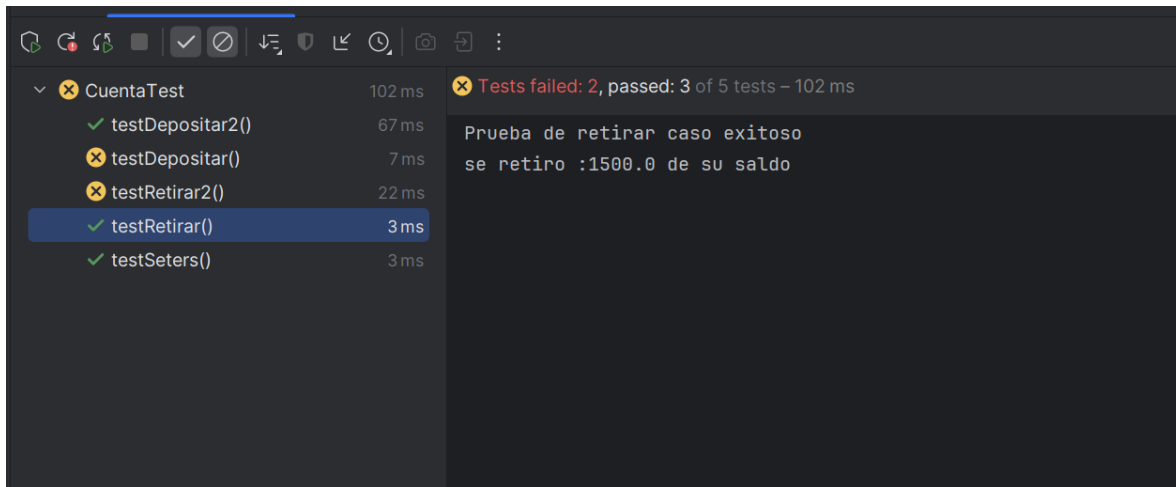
CuentaTest 102 ms
testDepositar2() 67 ms
testDepositar() 7 ms
testRetirar2() 22 ms
testRetirar() 3 ms
testSeters() 3 ms

Tests failed: 2, passed: 3 of 5 tests – 102 ms

Prueba de retirar caso exitoso
se retiro :1500.0 de su saldo